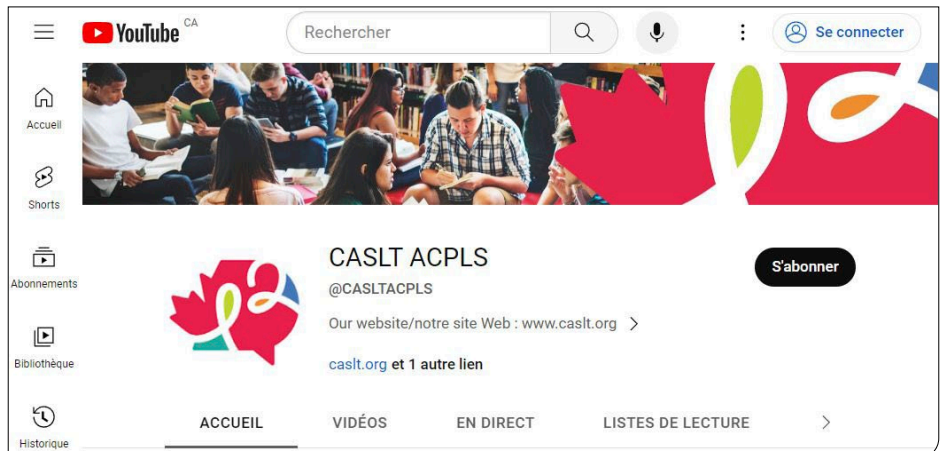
YouTube CA

Rechercher

Se connecter

Accueil

Shorts

Abonnements

Bibliothèque

Historique

CASLT ACPLS

@CASLTACPLS

Our website/notre site Web : www.caslt.org >

caslt.org et 1 autre lien

S'abonner

ACCUEIL VIDÉOS EN DIRECT LISTES DE LECTURE >